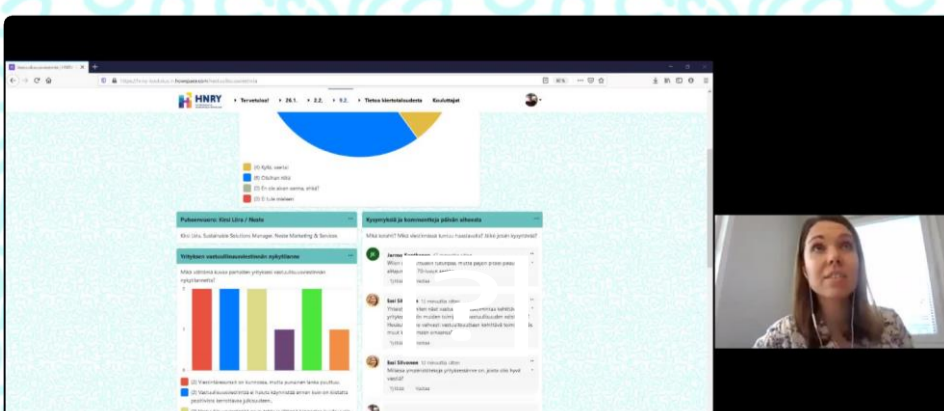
HNRY

Tervetuloa! 26.1. 2.2. 9.2. Tietoa kiertotaloudesta Kouluttajat

(A) Kyllä, varmasti
(B) Olisihan kiva
(C) En ole aivan varma, enkä?
(D) Ei tule mieleen

Puheenvuoro: Kirsi Liira / Neste

Kirsi Liira, Sustainable Solutions Manager, Neste Marketing & Services

Kysymyksiä ja kommentteja jälkiin alkaneita

Mikä toisihin? Mikä vastinmiseen kannus haastaisi? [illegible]

Yrityksen vastuullisuusviestinnän nykytilanne

Mikä sisintä kuvaa parhaiten yrityksesi vastuullisuusviestinnän nykytilannetta?

(A) Vastuullisuustyö on tunnistettu, mutta puhumme siitä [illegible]
(B) Vastuullisuusviestintä ei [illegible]

Jarno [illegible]

Essi S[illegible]

Essi Silvonen

Tykkää Vastaa